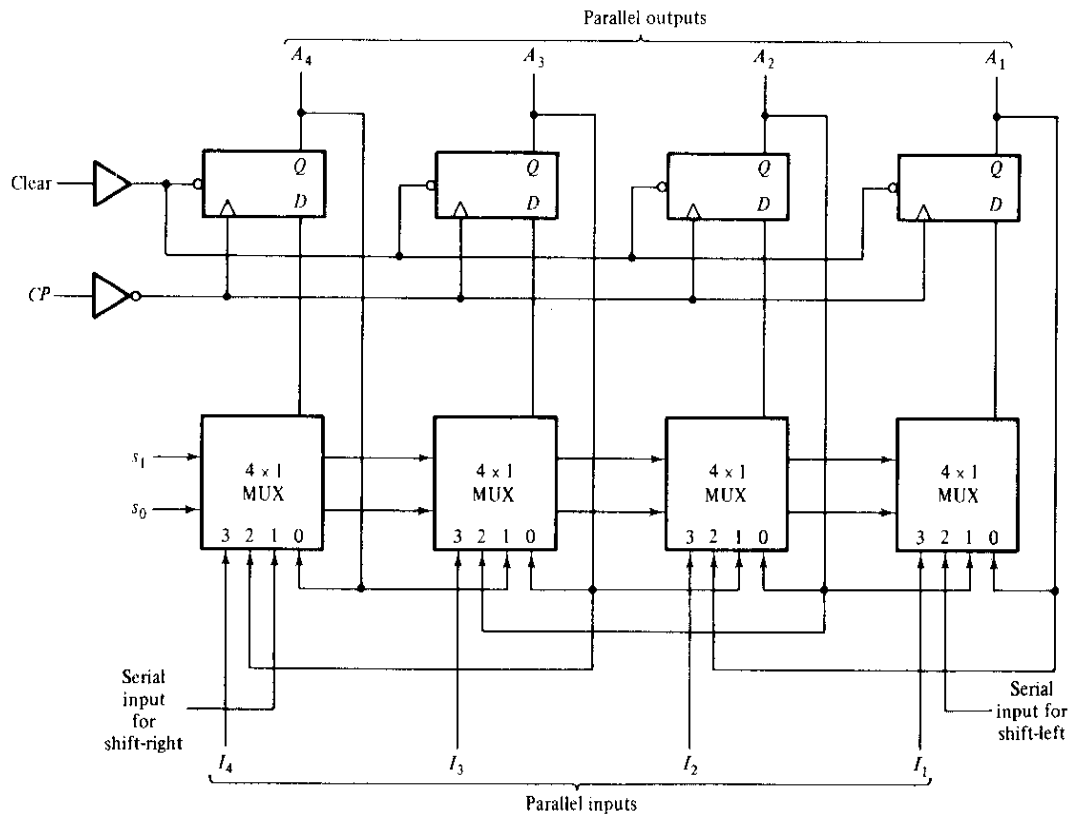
Parallel outputs

$A_4$

$A_3$

$A_2$

$A_1$

Clear

Q
D

Q
D

Q
D

Q
D

CP

$s_1$

$s_0$

4 × 1
MUX
3 2 1 0

4 × 1
MUX
3 2 1 0

4 × 1
MUX
3 2 1 0

4 × 1
MUX
3 2 1 0

Serial input for shift-right

Serial input for shift-left

$I_4$

$I_3$

$I_2$

$I_1$

Parallel inputs